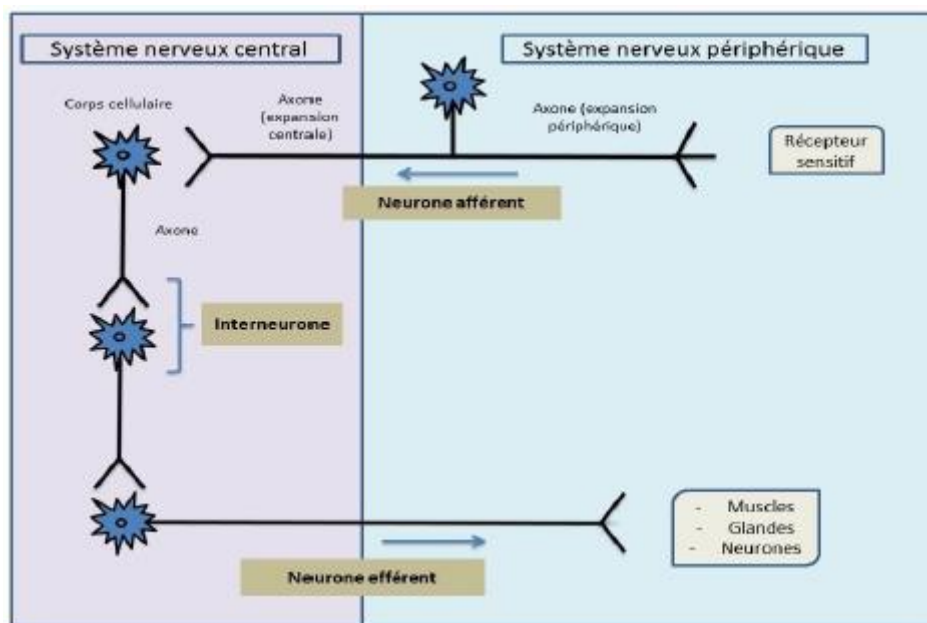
Système nerveux central

Système nerveux périphérique

Corps cellulaire

Axone (expansion centrale)

Axone (expansion périphérique)

Récepteur sensitif

Neurone afférent

Axone

Interneurone

- Muscles
- Glandes
- Neurones

Neurone efférent